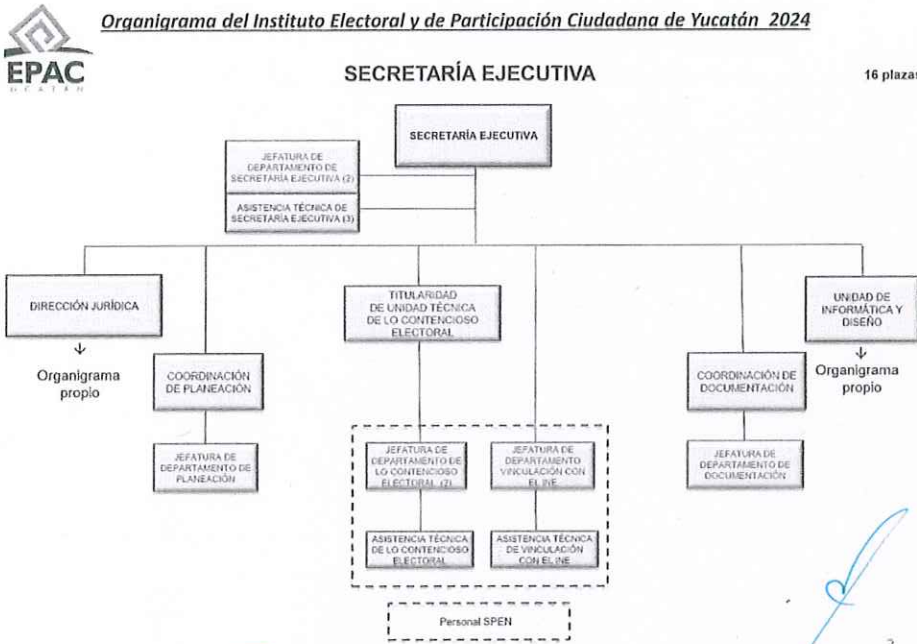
Organigrama del Instituto Electoral y de Participación Ciudadana de Yucatán 2024

EPAC
YUCATÁN

SECRETARÍA EJECUTIVA

16 plazas

SECRETARÍA EJECUTIVA

JEFATURA DE DEPARTAMENTO DE SECRETARÍA EJECUTIVA (2)

ASISTENCIA TÉCNICA DE SECRETARÍA EJECUTIVA (3)

DIRECCIÓN JURÍDICA

Organigrama propio

COORDINACIÓN DE PLANEACIÓN

JEFATURA DE DEPARTAMENTO DE PLANEACIÓN

TITULARIDAD DE UNIDAD TÉCNICA DE LO CONTENCIOSO ELECTORAL

JEFATURA DE DEPARTAMENTO DE LO CONTENCIOSO ELECTORAL (2)

JEFATURA DE DEPARTAMENTO VINCULACIÓN CON EL INE

ASISTENCIA TÉCNICA DE LO CONTENCIOSO ELECTORAL

ASISTENCIA TÉCNICA DE VINCULACIÓN CON EL INE

Personal SPEN

COORDINACIÓN DE DOCUMENTACIÓN

JEFATURA DE DEPARTAMENTO DE DOCUMENTACIÓN

UNIDAD DE INFORMÁTICA Y DISEÑO

Organigrama propio

2